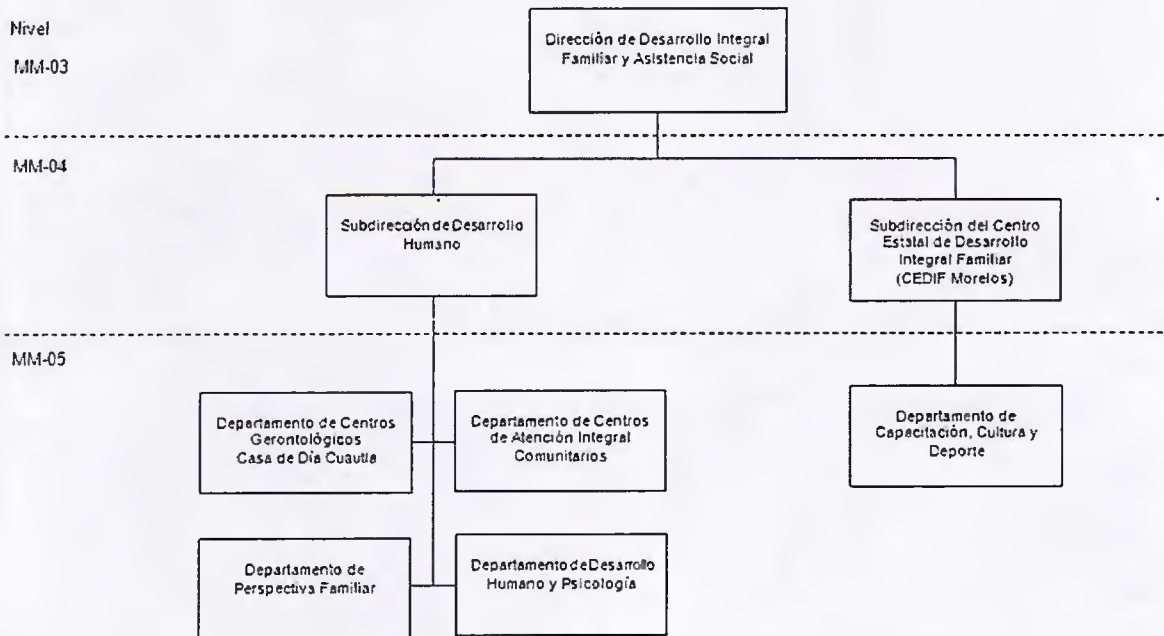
Nivel
MM-03

Dirección de Desarrollo Integral Familiar y Asistencia Social

MM-04

Subdirección de Desarrollo Humano

Subdirección del Centro Estatal de Desarrollo Integral Familiar (CEDIF Morelos)

MM-05

Departamento de Centros Gerontológicos Casa de Día Cuautla

Departamento de Centros de Atención Integral Comunitarios

Departamento de Capacitación, Cultura y Deporte

Departamento de Perspectiva Familiar

Departamento de Desarrollo Humano y Psicología